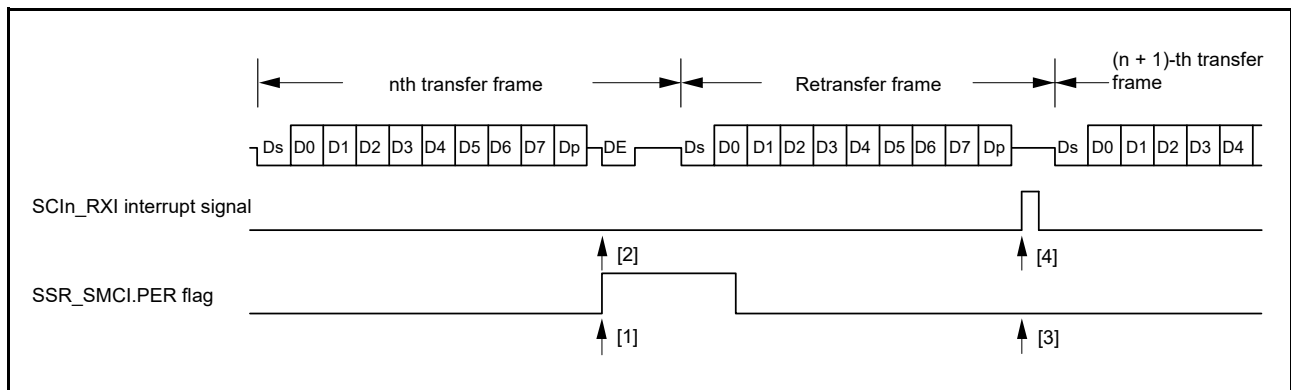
nth transfer frame

Retransfer frame

(n + 1)-th transfer frame

Ds D0 D1 D2 D3 D4 D5 D6 D7 Dp DE Ds D0 D1 D2 D3 D4 D5 D6 D7 Dp Ds D0 D1 D2 D3 D4

SCIn_RXI interrupt signal

[2]

[4]

SSR_SMCI.PER flag

[1]

[3]